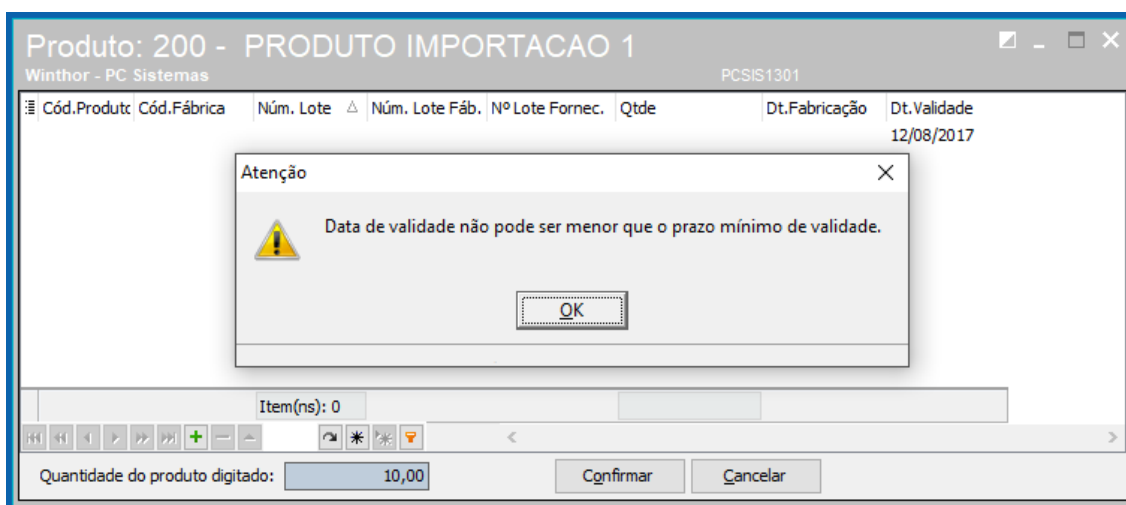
Produto: 200 - PRODUTO IMPORTACAO 1
Winthor - PC Sistemas
PCSIS1301

| Cód.Produto | Cód.Fábrica | Núm. Lote | Núm. Lote Fáb. | Nº Lote Fornec. | Qtde | Dt.Fabricação | Dt.Validade |
|---|---|---|---|---|---|---|---|
| | | | | | | | 12/08/2017 |

Atenção

Data de validade não pode ser menor que o prazo mínimo de validade.

OK

Item(ns): 0

Quantidade do produto digitado: 10,00

Confirmar

Cancelar